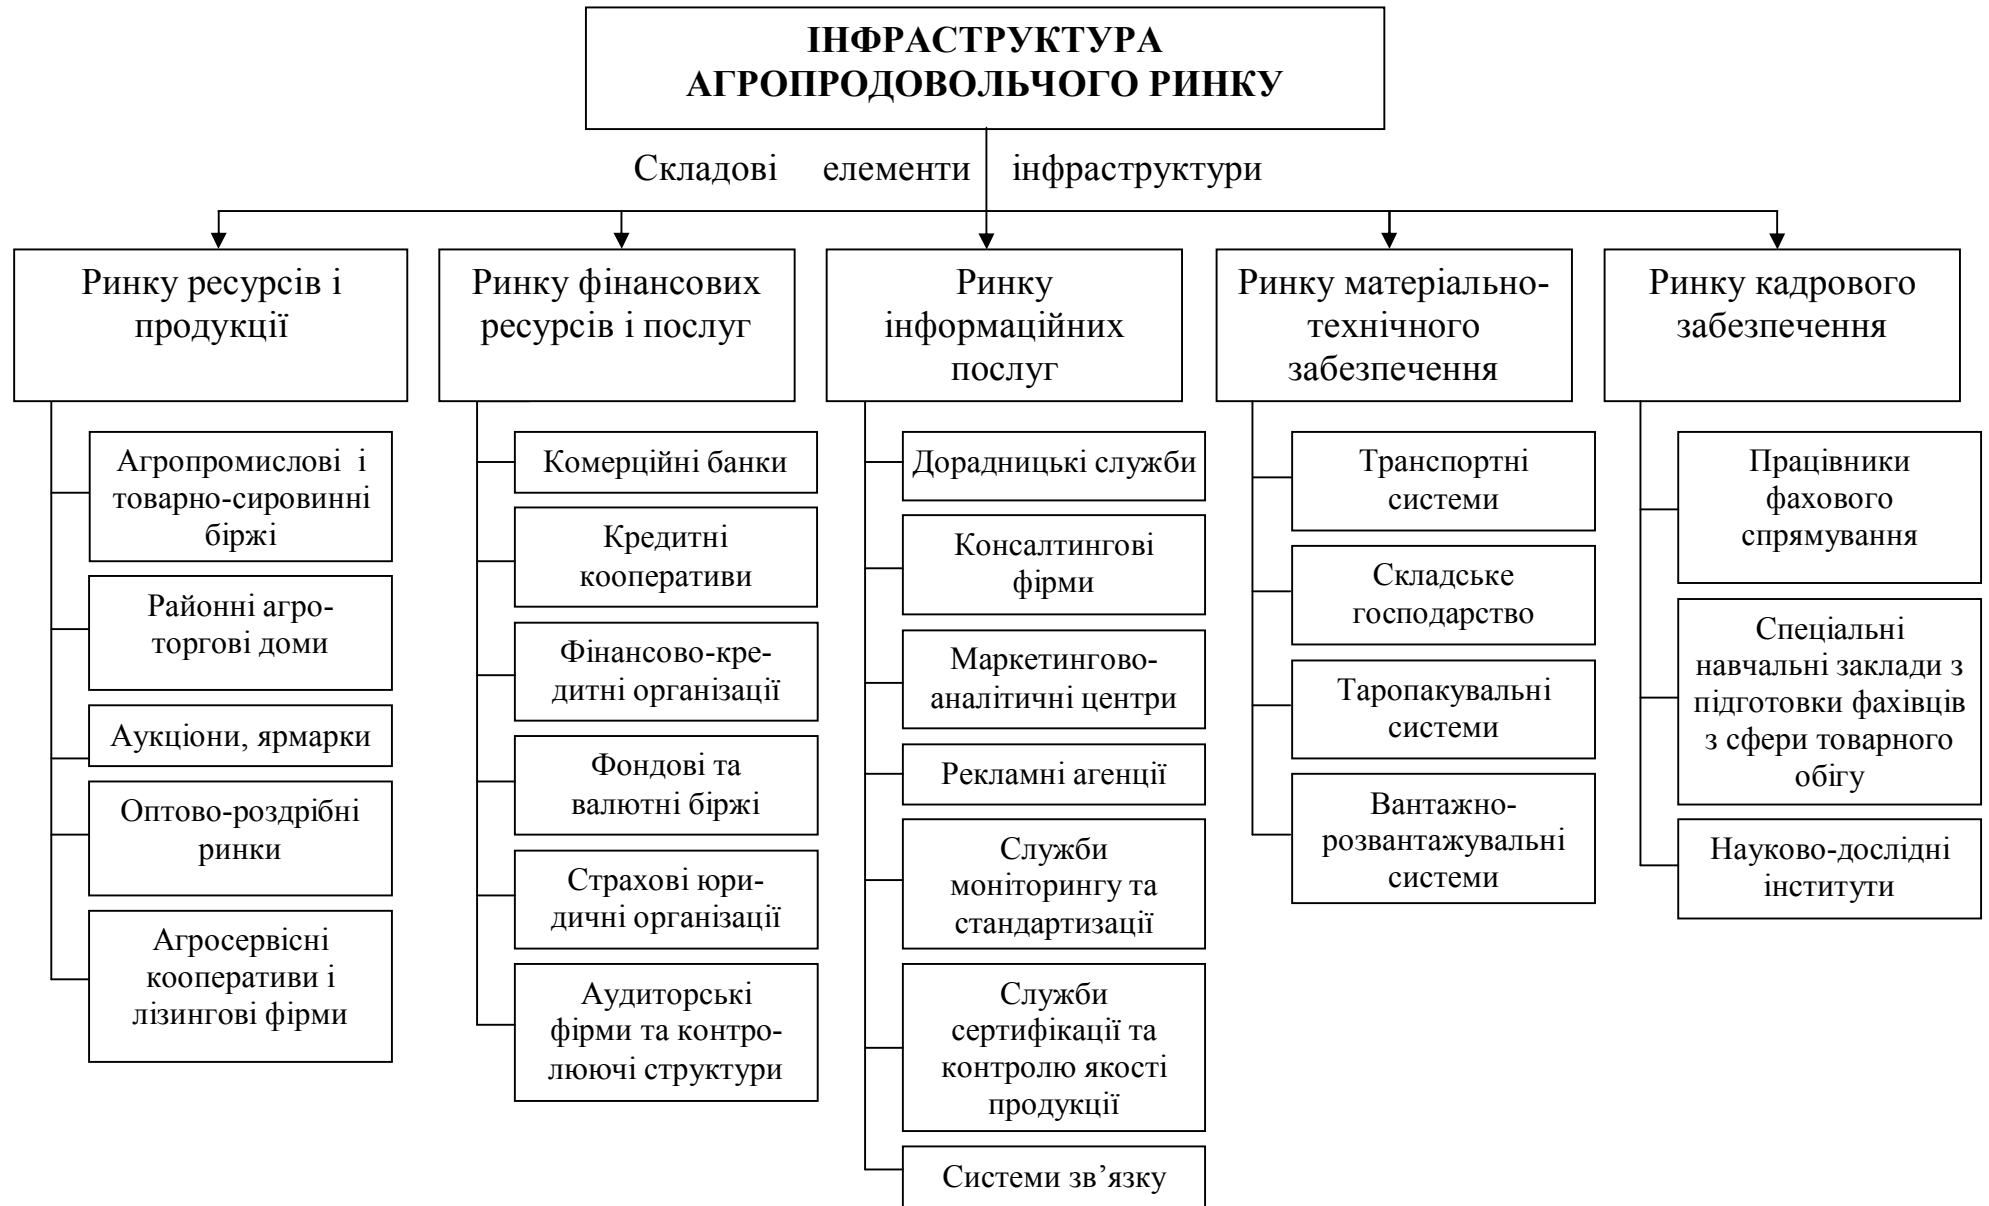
ІНФРАСТРУКТУРА АГРОПРОДОВОЛЬЧОГО РИНКУ

Складові елементи інфраструктури

Ринку ресурсів і продукції

Агропромислові і товарно-сировинні біржі

Районні агроторгові доми

Аукціони, ярмарки

Оптово-роздрібні ринки

Агросервісні кооперативи і лізингові фірми

Ринку фінансових ресурсів і послуг

Комерційні банки

Кредитні кооперативи

Фінансово-кредитні організації

Фондові та валютні біржі

Страхові юридичні організації

Аудиторські фірми та контролюючі структури

Ринку інформаційних послуг

Дорадницькі служби

Консалтингові фірми

Маркетингово-аналітичні центри

Рекламні агенції

Служби моніторингу та стандартизації

Служби сертифікації та контролю якості продукції

Системи зв’язку

Ринку матеріально-технічного забезпечення

Транспортні системи

Складське господарство

Таропакувальні системи

Вантажно-розвантажувальні системи

Ринку кадрового забезпечення

Працівники фахового спрямування

Спеціальні навчальні заклади з підготовки фахівців з сфери товарного обігу

Науково-дослідні інститути